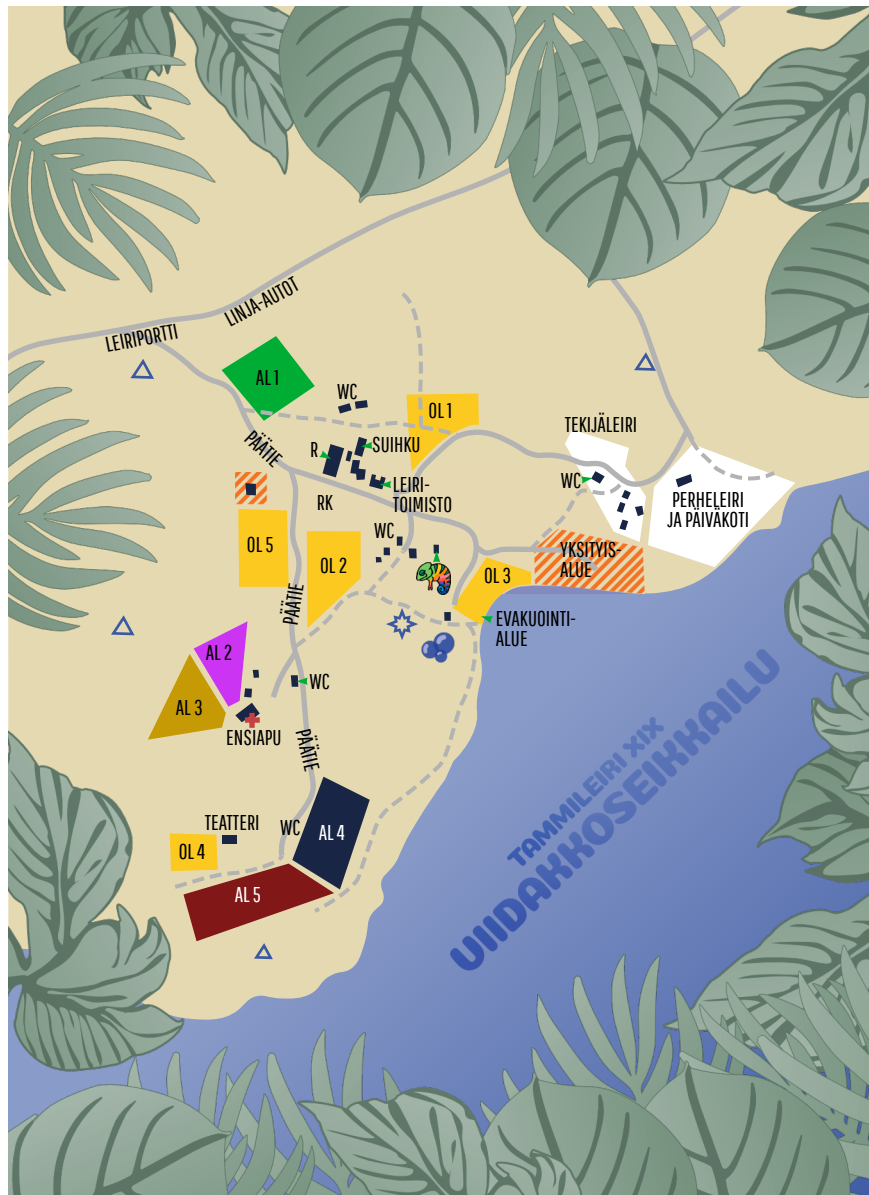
LINJA-AUTOT
LEIRIPORTTI
AL 1
WC
OL 1
TEKIJÄLEIRI
PÄÄTIE
R
SUIHKU
LEIRI-TOIMISTO
WC
PERHELEIRI JA PÄIVÄKOTI
RK
OL 5
WC
OL 2
YKSITYIS-ALUE
OL 3
PÄÄTIE
EVAKUOINTI-ALUE
AL 2
WC
AL 3
ENSIAPU
PÄÄTIE
TEATTERI
WC
AL 4
OL 4
AL 5
TAMMILEIRI XIX
VIIDAKKOSEIKKAILU